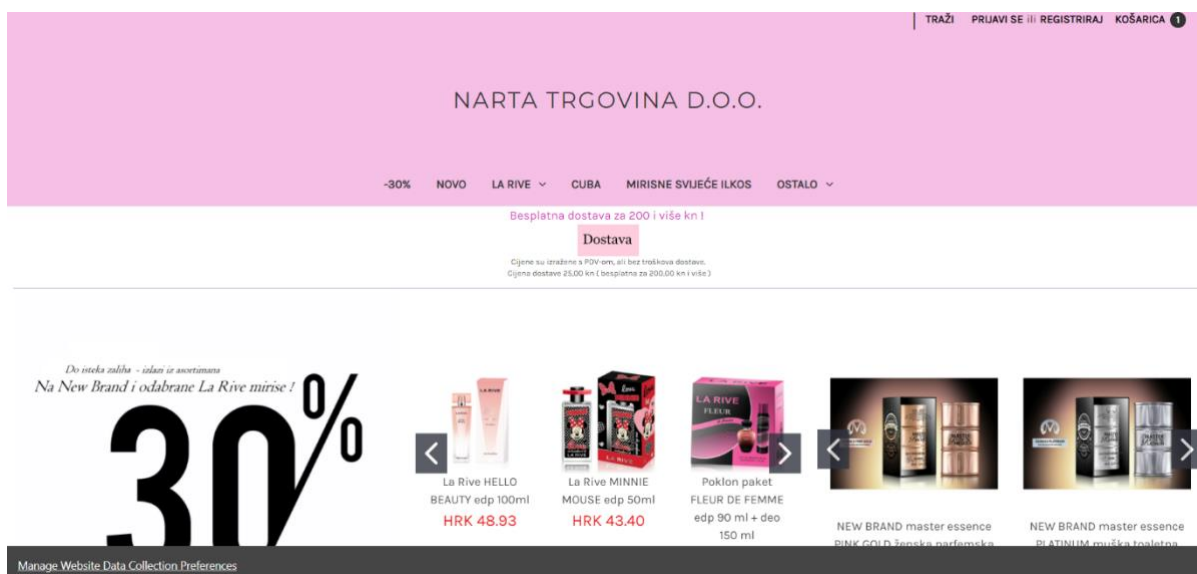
TRAŽI PRIJAVI SE ili REGISTRIRAJ KOŠARICA 1

NARTA TRGOVINA D.O.O.

-30% NOVO LA RIVE CUBA MIRISNE SVIJEĆE ILKOS OSTALO

Besplatna dostava za 200 i više kn !

Dostava

Cijene su izražene s PDV-om, ali bez troškova dostave.
Cijena dostave 25,00 kn ( besplatna za 200,00 kn i više )

Do isteka zaliha - izlazi iz asortimana
Na New Brand i odabrane La Rive mirise !

30%

La Rive HELLO BEAUTY edp 100ml
HRK 48.93

La Rive MINNIE MOUSE edp 50ml
HRK 43.40

Poklon paket FLEUR DE FEMME edp 90 ml + deo 150 ml

NEW BRAND master essence PINK GOLD ženska parfemska

NEW BRAND master essence PLATINUM muška toaletna

Manage Website Data Collection Preferences